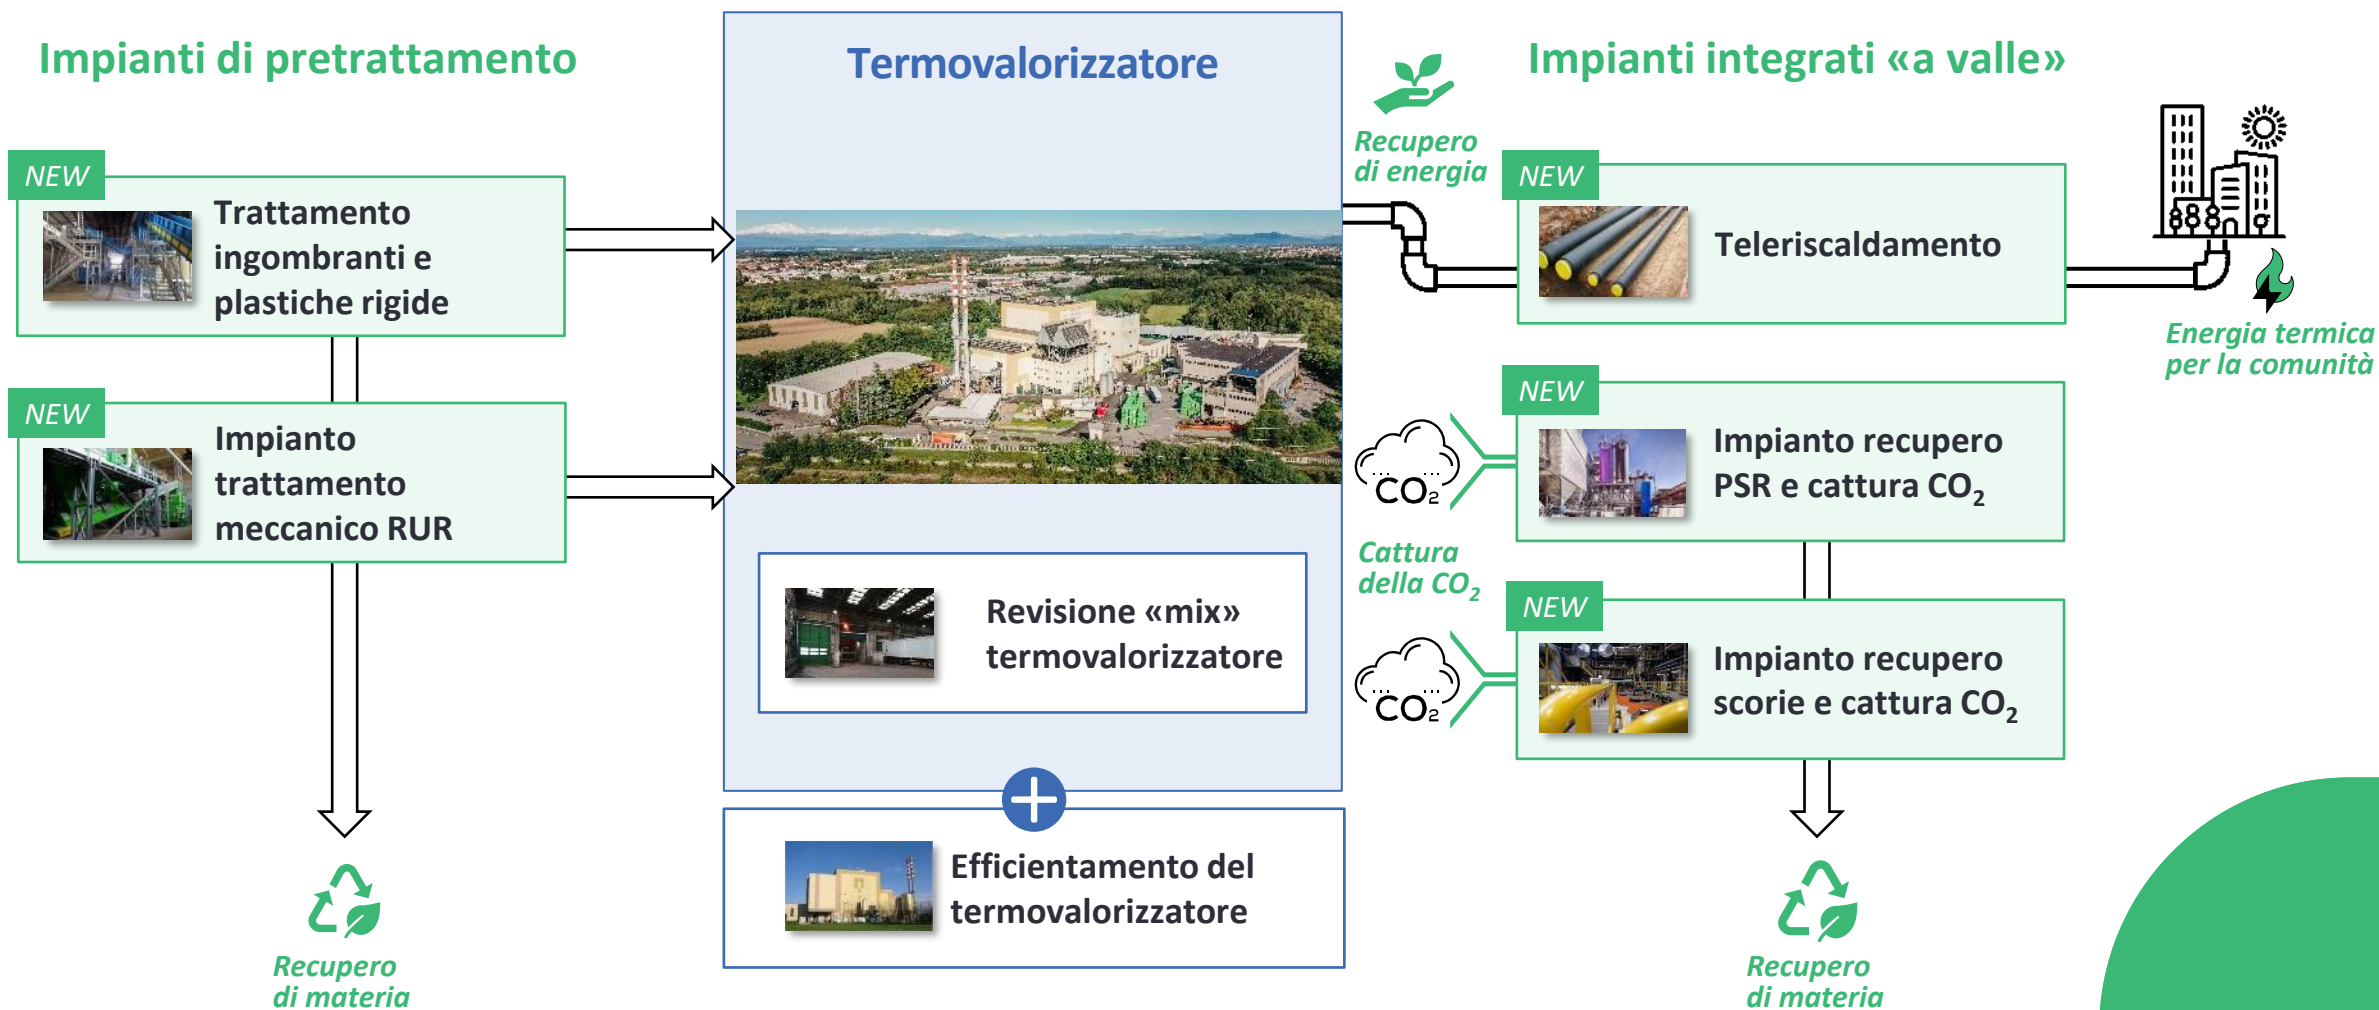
Impianti di pretrattamento

NEW
Trattamento ingombranti e plastiche rigide

NEW
Impianto trattamento meccanico RUR

Recupero di materia

Termovalorizzatore

Revisione «mix» termovalorizzatore

Efficientamento del termovalorizzatore

Recupero di energia

Impianti integrati «a valle»

NEW
Teleriscaldamento

Energia termica per la comunità

$CO_2$

Cattura della $CO_2$

NEW
Impianto recupero PSR e cattura $CO_2$

$CO_2$

NEW
Impianto recupero scorie e cattura $CO_2$

Recupero di materia